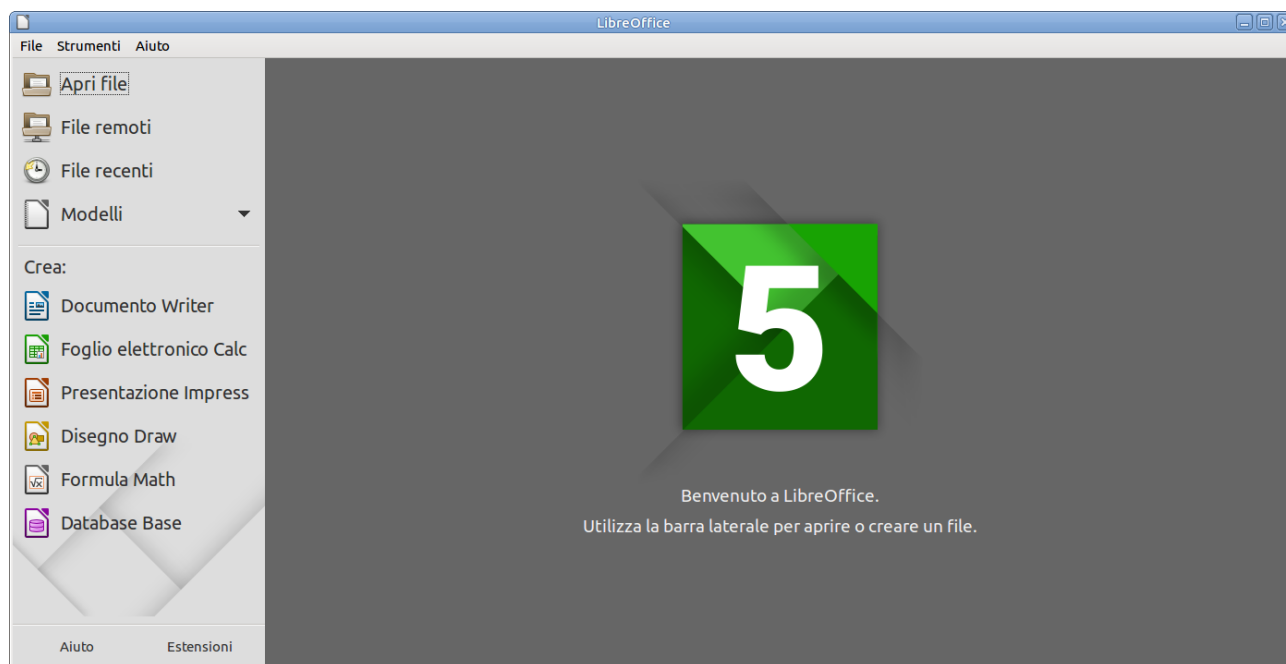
LibreOffice

File Strumenti Aiuto

Apri file
File remoti
File recenti
Modelli

Crea:
Documento Writer
Foglio elettronico Calc
Presentazione Impress
Disegno Draw
Formula Math
Database Base

Aiuto Estensioni

5

Benvenuto a LibreOffice.
Utilizza la barra laterale per aprire o creare un file.